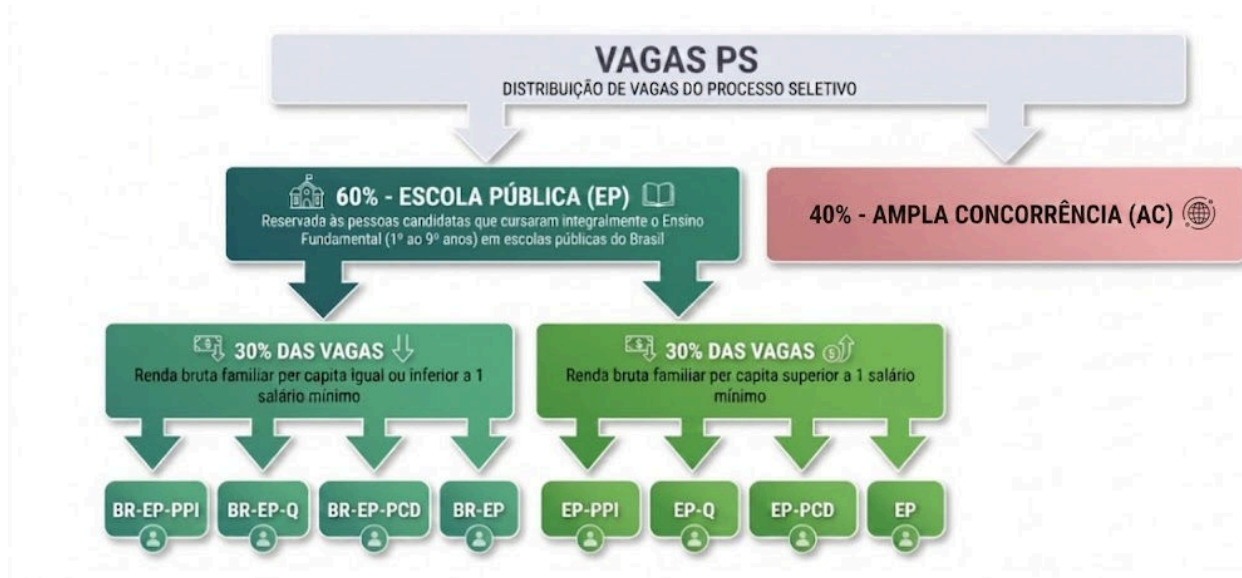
VAGAS PS
DISTRIBUIÇÃO DE VAGAS DO PROCESSO SELETIVO

60% - ESCOLA PÚBLICA (EP)
Reservada às pessoas candidatas que cursaram integralmente o Ensino Fundamental (1º ao 9º anos) em escolas públicas do Brasil

40% - AMPLA CONCORRÊNCIA (AC)

30% DAS VAGAS
Renda bruta familiar per capita igual ou inferior a 1 salário mínimo

30% DAS VAGAS
Renda bruta familiar per capita superior a 1 salário mínimo

BR-EP-PPI
BR-EP-Q
BR-EP-PCD
BR-EP
EP-PPI
EP-Q
EP-PCD
EP